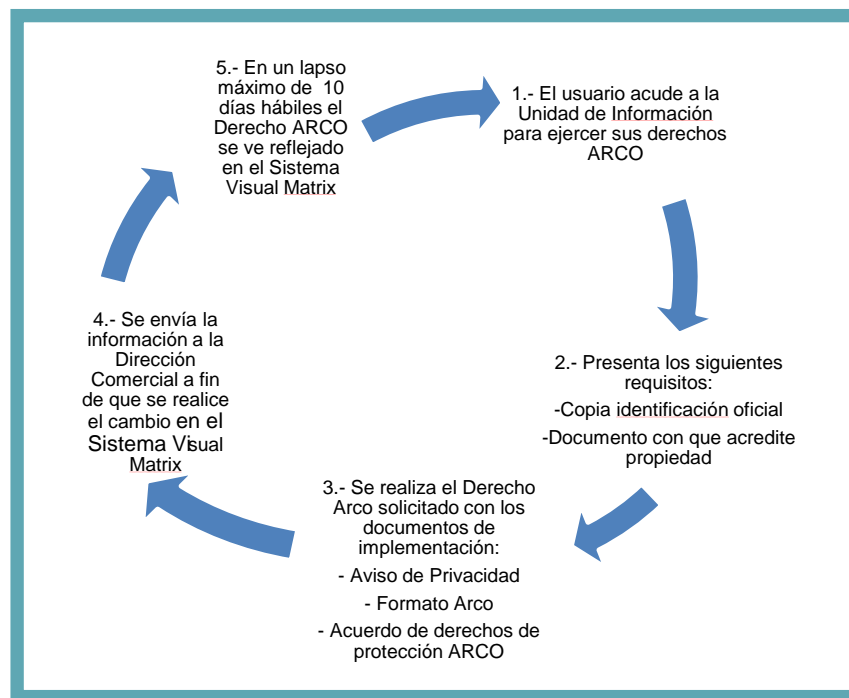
5.- En un lapso máximo de 10 días hábiles el Derecho ARCO se ve reflejado en el Sistema Visual Matrix

1.- El usuario acude a la Unidad de Información para ejercer sus derechos ARCO

2.- Presenta los siguientes requisitos:

-Copia identificación oficial

-Documento con que acredite propiedad

3.- Se realiza el Derecho Arco solicitado con los documentos de implementación:

- Aviso de Privacidad

- Formato Arco

- Acuerdo de derechos de protección ARCO

4.- Se envía la información a la Dirección Comercial a fin de que se realice el cambio en el Sistema Visual Matrix